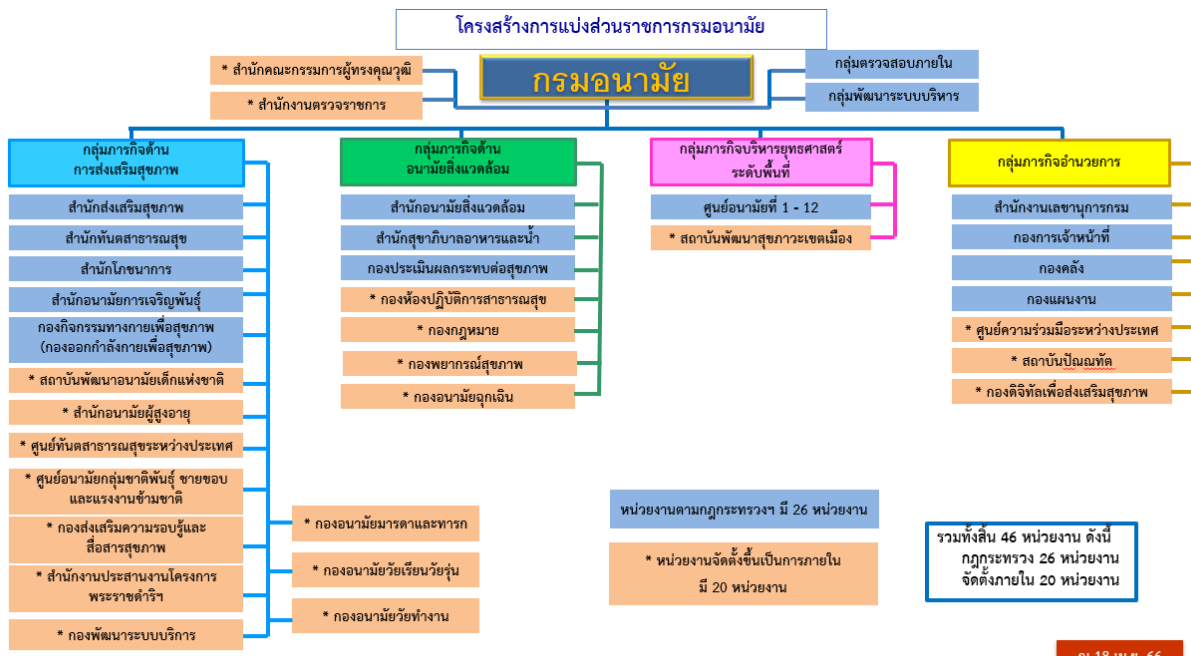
โครงสร้างการแบ่งส่วนราชการกรมอนามัย

กรมอนามัย

* สำนักคณะกรรมการผู้ทรงคุณวุฒิ

* สำนักงานตรวจราชการ

กลุ่มตรวจสอบภายใน

กลุ่มพัฒนาระบบบริหาร

กลุ่มภารกิจด้านการส่งเสริมสุขภาพ

สำนักส่งเสริมสุขภาพ

สำนักทันตสาธารณสุข

สำนักโภชนาการ

สำนักอนามัยการเจริญพันธุ์

กองกิจกรรมทางกายเพื่อสุขภาพ (กองออกกำลังกายเพื่อสุขภาพ)

* สถาบันพัฒนาอนามัยเด็กแห่งชาติ

* สำนักอนามัยผู้สูงอายุ

* ศูนย์ทันตสาธารณสุขระหว่างประเทศ

* ศูนย์อนามัยกลุ่มชาติพันธุ์ ชายขอบ และแรงงานข้ามชาติ

* กองส่งเสริมความรอบรู้และสื่อสารสุขภาพ

* สำนักงานประสานงานโครงการพระราชดำริฯ

* กองพัฒนาระบบบริการ

* กองอนามัยมารดาและทารก

* กองอนามัยวัยเรียนวัยรุ่น

* กองอนามัยวัยทำงาน

กลุ่มภารกิจด้านอนามัยสิ่งแวดล้อม

สำนักอนามัยสิ่งแวดล้อม

สำนักสุขาภิบาลอาหารและน้ำ

กองประเมินผลกระทบต่อสุขภาพ

* กองห้องปฏิบัติการสาธารณสุข

* กองกฎหมาย

* กองพยากรณ์สุขภาพ

* กองอนามัยฉุกเฉิน

กลุ่มภารกิจบริหารยุทธศาสตร์ระดับพื้นที่

ศูนย์อนามัยที่ 1 - 12

* สถาบันพัฒนาสุขภาวะเขตเมือง

กลุ่มภารกิจอำนวยการ

สำนักงานเลขานุการกรม

กองการเจ้าหน้าที่

กองคลัง

กองแผนงาน

* ศูนย์ความร่วมมือระหว่างประเทศ

* สถาบันปัณณทัต

* กองดิจิทัลเพื่อส่งเสริมสุขภาพ

หน่วยงานตามกฎกระทรวงฯ มี 26 หน่วยงาน

* หน่วยงานจัดตั้งขึ้นเป็นการภายใน มี 20 หน่วยงาน

รวมทั้งสิ้น 46 หน่วยงาน ดังนี้
กฎกระทรวง 26 หน่วยงาน
จัดตั้งภายใน 20 หน่วยงาน

ณ 18 เม.ย. 66